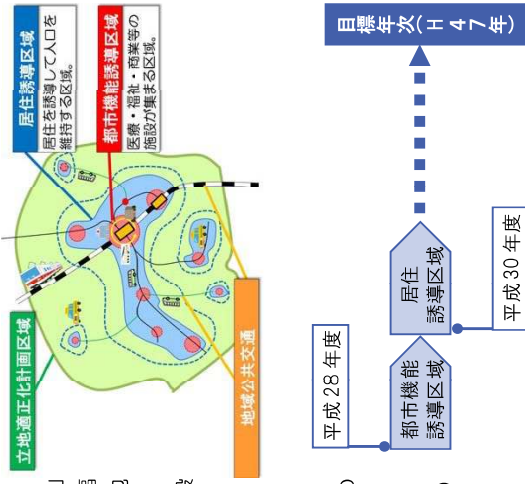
居住誘導区域
居住を誘導して人口を維持する区域。

都市機能誘導区域
医療・福祉・商業等の施設が集まる区域。

立地適正化計画区域

地域公共交通

目標年次（Ｈ４７年）

居住誘導区域

平成３０年度

都市機能誘導区域

平成２８年度